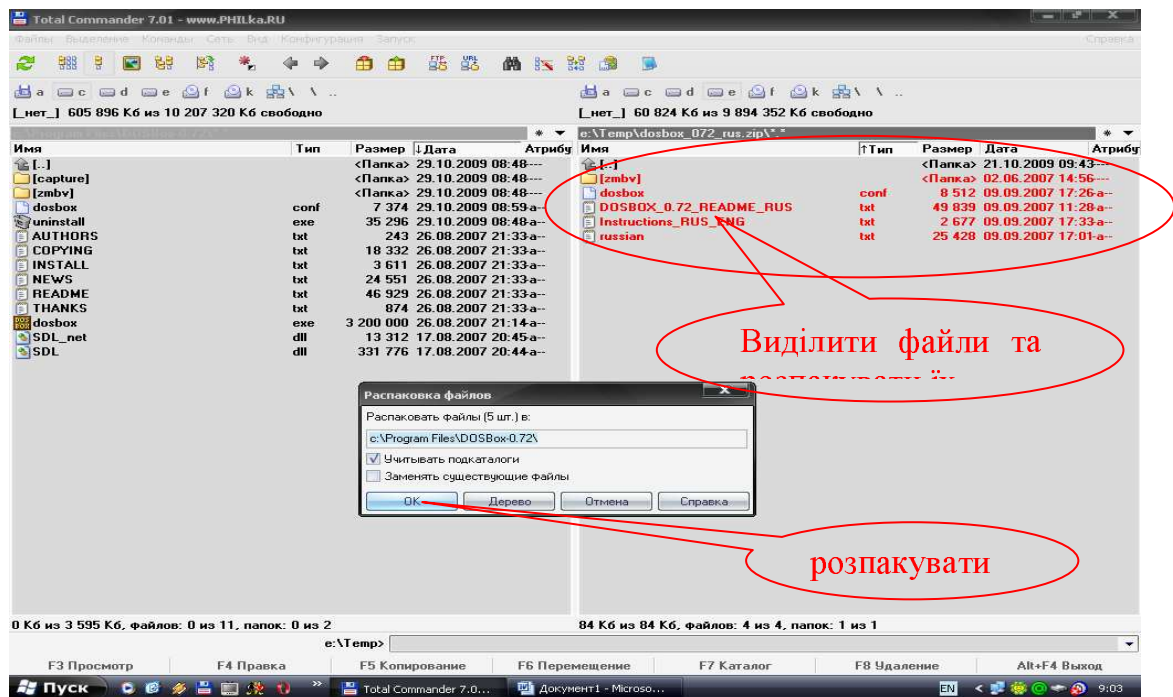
Total Commander 7.01 - www.PHILka.RU

Файлы Выделение Команды Сеть Вид Конфигурация Запуск Справка

a c d e f k \ ..

[_нет_] 605 896 Кб из 10 207 320 Кб свободно

| Имя | Тип | Размер | ↓Дата | Атрибу |
|---|---|---|---|---|
| [..] | | <Папка> | 29.10.2009 08:48 | --- |
| [capture] | | <Папка> | 29.10.2009 08:48 | --- |
| [zmbv] | | <Папка> | 29.10.2009 08:48 | --- |
| dosbox | conf | 7 374 | 29.10.2009 08:59 | -a-- |
| uninstall | exe | 35 296 | 29.10.2009 08:48 | -a-- |
| AUTHORS | txt | 243 | 26.08.2007 21:33 | -a-- |
| COPYING | txt | 18 332 | 26.08.2007 21:33 | -a-- |
| INSTALL | txt | 3 611 | 26.08.2007 21:33 | -a-- |
| NEWS | txt | 24 551 | 26.08.2007 21:33 | -a-- |
| README | txt | 46 929 | 26.08.2007 21:33 | -a-- |
| THANKS | txt | 874 | 26.08.2007 21:33 | -a-- |
| dosbox | exe | 3 200 000 | 26.08.2007 21:14 | -a-- |
| SDL_net | dll | 13 312 | 17.08.2007 20:45 | -a-- |
| SDL | dll | 331 776 | 17.08.2007 20:44 | -a-- |

a c d e f k \ ..

[_нет_] 60 824 Кб из 9 894 352 Кб свободно

e:\Temp\dosbox_072_rus.zip\*.*

| Имя | ↑Тип | Размер | Дата | Атрибу |
|---|---|---|---|---|
| [..] | | <Папка> | 21.10.2009 09:43 | --- |
| [zmbv] | | <Папка> | 02.06.2007 14:56 | --- |
| dosbox | conf | 8 512 | 09.09.2007 17:26 | -a-- |
| DOSBOX_0.72_README_RUS | txt | 49 839 | 09.09.2007 11:28 | -a-- |
| Instructions_RUS_ENG | txt | 2 677 | 09.09.2007 17:33 | -a-- |
| russian | txt | 25 428 | 09.09.2007 17:01 | -a-- |

Виділити файли та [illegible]

Распаковка файлов

Распаковать файлы (5 шт.) в:

c:\Program Files\DOSBox-0.72\

Учитывать подкаталоги

Заменять существующие файлы

OK Дерево Отмена Справка

розпакувати

0 Кб из 3 595 Кб, файлов: 0 из 11, папок: 0 из 2

84 Кб из 84 Кб, файлов: 4 из 4, папок: 1 из 1

e:\Temp>

F3 Просмотр F4 Правка F5 Копирование F6 Перемещение F7 Каталог F8 Удаление Alt+F4 Выход

Пуск Total Commander 7.0... Документ1 - Microso... EN 9:03